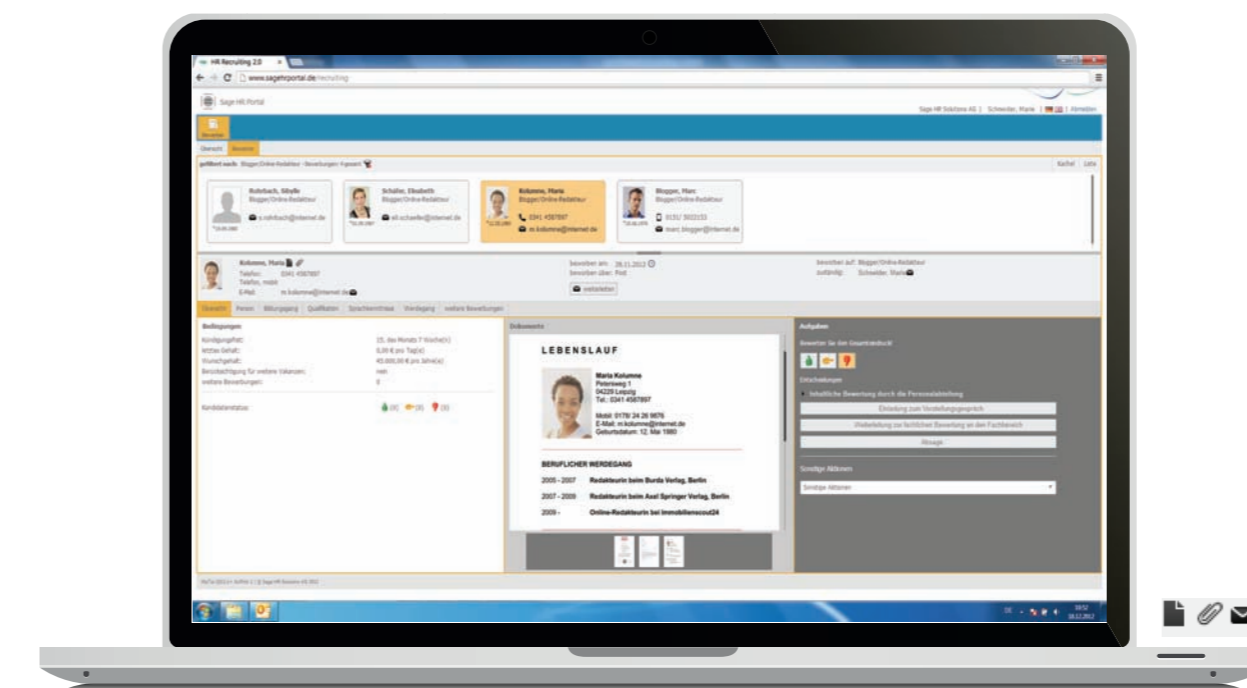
HR Recruiting 2.0

www.sagehrportal.de/recruiting

Sage HR Portal

Sage HR Solutions AG | Schneider, Marie | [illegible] | Abmelden

Bewerber

Übersicht Bewerber

gefiltert nach: Blogger/Online-Redakteur · Bewerbungen: 4 gesamt

Kachel Liste

Rohrbach, Sibylle
Blogger/Online-Redakteur
s.rohrbach@internet.de

Schüller, Elisabeth
Blogger/Online-Redakteur
eli.schueller@internet.de

Kolumne, Maria
Blogger/Online-Redakteur
0341 4587897
m.kolumne@internet.de

Blogger, Marc
Blogger/Online-Redakteur
0151/ 5022153
marc.blogger@internet.de

Kolumne, Maria
Telefon: 0341 4587897
Telefon, mobil
E-Mail: m.kolumne@internet.de

beworben am: 28.11.2012
beworben über: Post
weiterleiten

beworben auf: Blogger/Online-Redakteur
zuständig: Schneider, Marie

Übersicht Person Bildungsgang Qualifikation Sprachkenntnisse Werdegang weitere Bewerbungen

Bedingungen
Kündigungsfrist: 15. des Monats 7 Woche(n)
letztes Gehalt: 0,00 € pro Tag(e)
Wunschgehalt: 45.000,00 € pro Jahr(e)
Berücksichtigung für weitere Vakanzen: nein
weitere Bewerbungen: 0

Kandidatenstatus: (0) (0) (0)

Dokumente

LEBENSLAUF

Maria Kolumne
Petersweg 1
04229 Leipzig
Tel.: 0341 4587897

Mobil: 0178/ 24 26 9876
E-Mail: m.kolumne@internet.de
Geburtsdatum: 12. Mai 1980

BERUFLICHER WERDEGANG
2005 - 2007 Redakteurin beim Burda Verlag, Berlin
2007 - 2009 Redakteurin beim Axel Springer Verlag, Berlin
2009 - Online-Redakteurin bei Immobilienscout24

Aufgaben
Bewerten Sie den Gesamteindruck
Entscheidungen
Inhaltliche Bewertung durch die Personalabteilung
Einladung zum Vorstellungsgespräch
Weiterleitung zur fachlichen Bewertung an den Fachbereich
Absage
Sonstige Aktionen
Sonstige Aktionen

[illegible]

10:52
18.12.2012